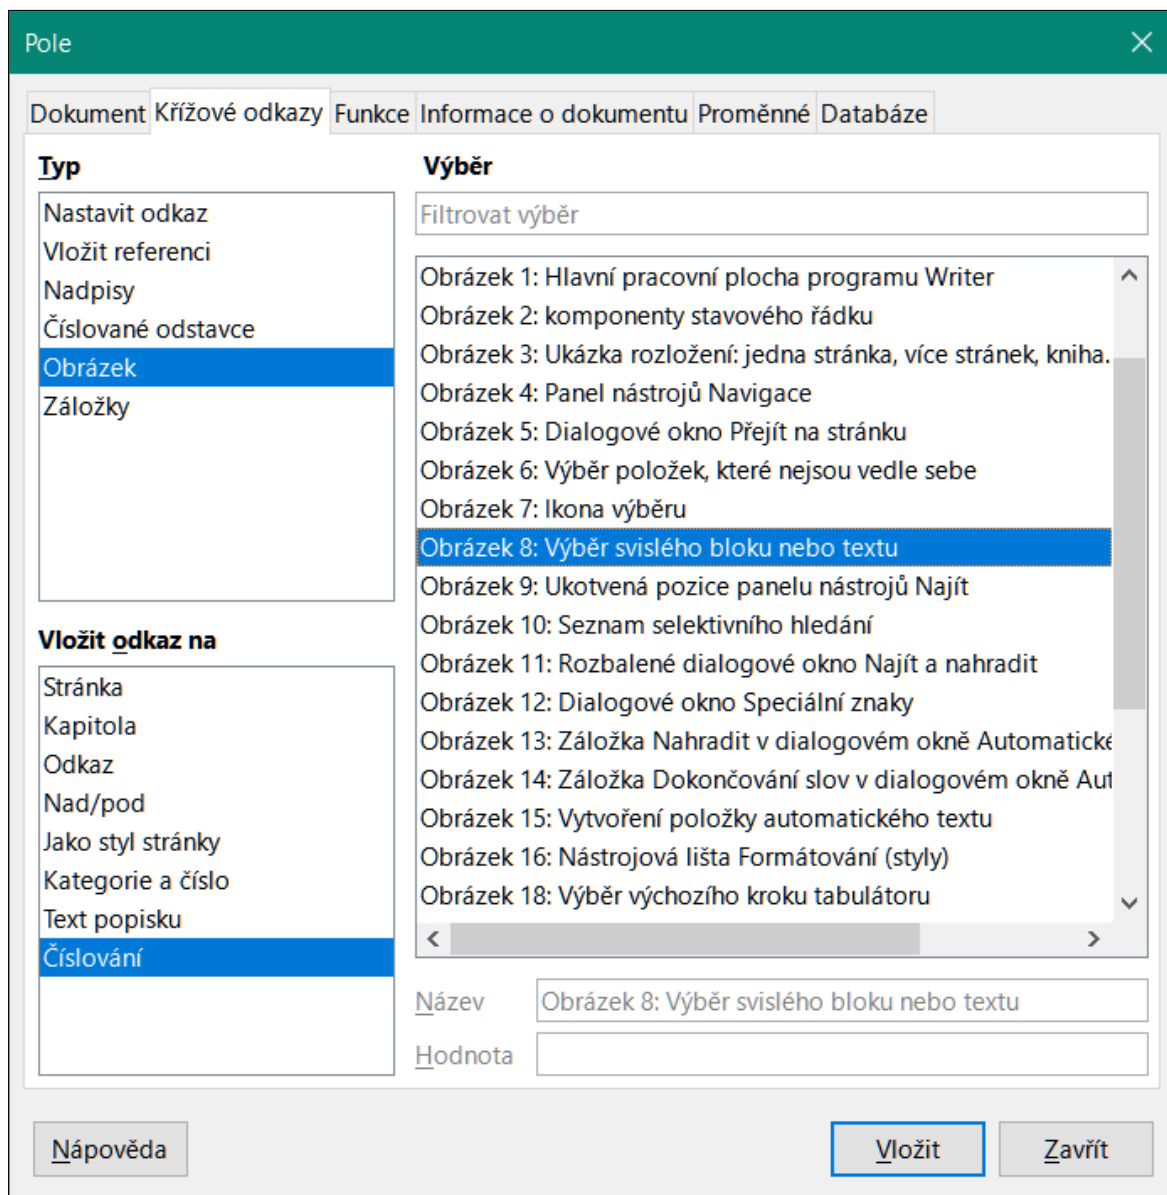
Pole

Dokument Křížové odkazy Funkce Informace o dokumentu Proměnné Databáze

Typ

Nastavit odkaz
Vložit referenci
Nadpisy
Číslované odstavce
Obrázek
Záložky

Vložit odkaz na

Stránka
Kapitola
Odkaz
Nad/pod
Jako styl stránky
Kategorie a číslo
Text popisku
Číslování

Výběr

Filtrovat výběr

Obrázek 1: Hlavní pracovní plocha programu Writer
Obrázek 2: komponenty stavového řádku
Obrázek 3: Ukázka rozložení: jedna stránka, více stránek, kniha.
Obrázek 4: Panel nástrojů Navigace
Obrázek 5: Dialogové okno Přejít na stránku
Obrázek 6: Výběr položek, které nejsou vedle sebe
Obrázek 7: Ikona výběru
Obrázek 8: Výběr svislého bloku nebo textu
Obrázek 9: Ukotvená pozice panelu nástrojů Najít
Obrázek 10: Seznam selektivního hledání
Obrázek 11: Rozbalené dialogové okno Najít a nahradit
Obrázek 12: Dialogové okno Speciální znaky
Obrázek 13: Záložka Nahradit v dialogovém okně Automatické
Obrázek 14: Záložka Dokončování slov v dialogovém okně Aut
Obrázek 15: Vytvoření položky automatického textu
Obrázek 16: Nástrojová lišta Formátování (styly)
Obrázek 18: Výběr výchozího kroku tabulátoru

Název Obrázek 8: Výběr svislého bloku nebo textu
Hodnota

Nápověda Vložit Zavřít